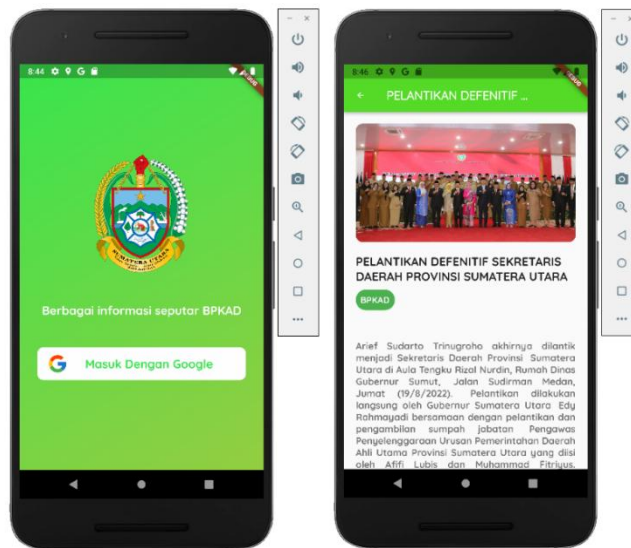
8:44

SUMATERA UTARA

Berbagai informasi seputar BPKAD

Masuk Dengan Google

8:46

PELANTIKAN DEFEFNITIF ...

PELANTIKAN DEFENITIF SEKRETARIS DAERAH PROVINSI SUMATERA UTARA

BPKAD

Arief Sudarto Trinugroho akhirnya dilantik menjadi Sekretaris Daerah Provinsi Sumatera Utara di Aula Tengku Rizal Nurdin, Rumah Dinas Gubernur Sumut, Jalan Sudirman Medan, Jumat (19/8/2022). Pelantikan dilakukan langsung oleh Gubernur Sumatera Utara Edy Rahmayadi bersamaan dengan pelantikan dan pengambilan sumpah jabatan Pengawas Penyelenggaraan Urusan Pemerintahan Daerah Ahli Utama Provinsi Sumatera Utara yang diisi oleh Afifi Lubis dan Muhammad Fitriyus,